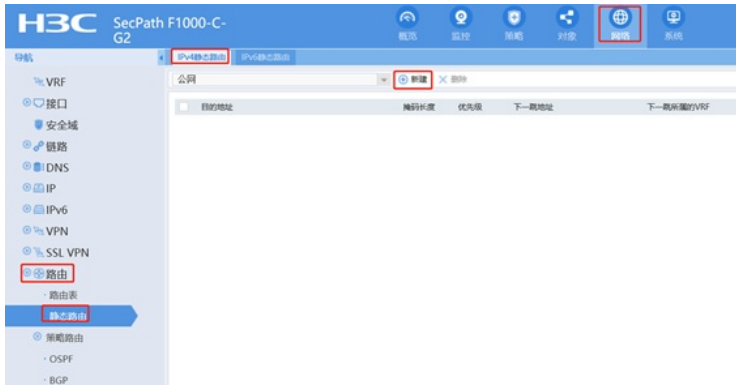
H3C SecPath F1000-C-G2

概览 监控 策略 对象 网络 系统

导航

VRF
接口
安全域
链路
DNS
IP
IPv6
VPN
SSL VPN
路由
路由表
静态路由
策略路由
OSPF
BGP

IPv4静态路由 IPv6静态路由

公网

新建 删除

| 目的地址 | 掩码长度 | 优先级 | 下一跳地址 | 下一跳所属的VRF |
|---|---|---|---|---|